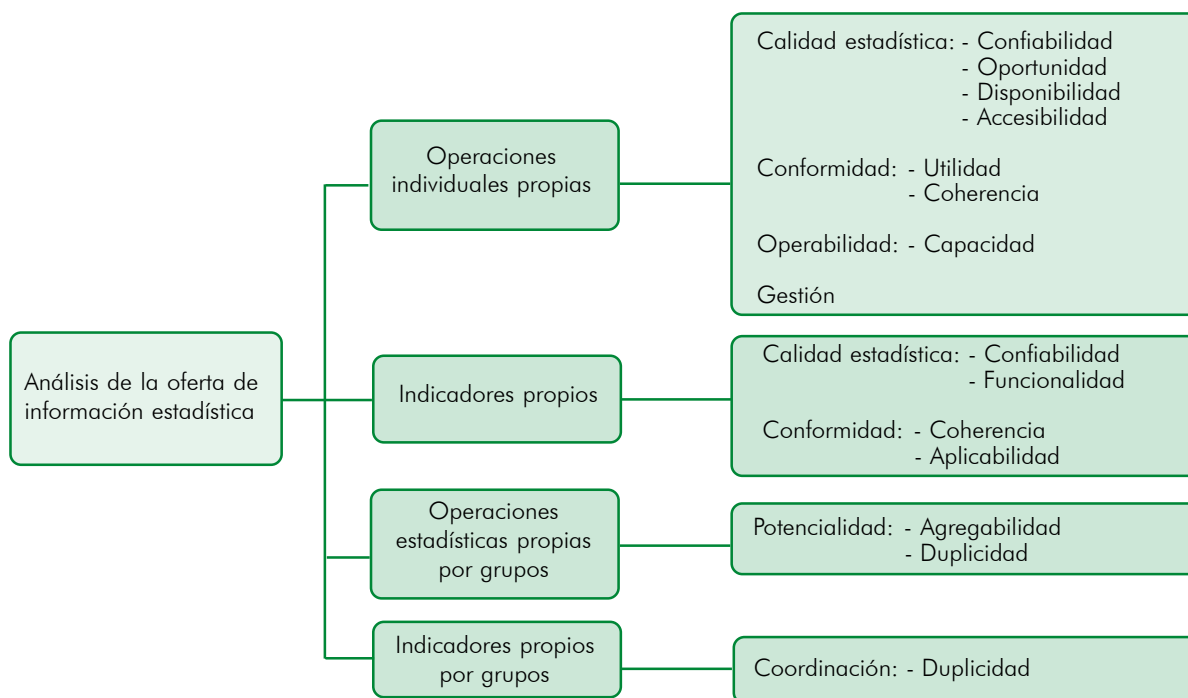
Análisis de la oferta de información estadística

Operaciones individuales propias

Calidad estadística: - Confiabilidad
- Oportunidad
- Disponibilidad
- Accesibilidad

Conformidad: - Utilidad
- Coherencia

Operabilidad: - Capacidad

Gestión

Indicadores propios

Calidad estadística: - Confiabilidad
- Funcionalidad

Conformidad: - Coherencia
- Aplicabilidad

Operaciones estadísticas propias por grupos

Potencialidad: - Agregabilidad
- Duplicidad

Indicadores propios por grupos

Coordinación: - Duplicidad